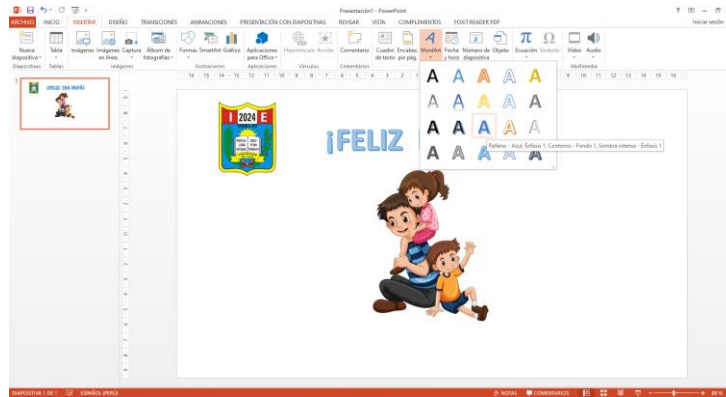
Presentación1 - PowerPoint

? – □ ×

Iniciar sesión

ARCHIVO INICIO INSERTAR DISEÑO TRANSICIONES ANIMACIONES PRESENTACIÓN CON DIAPOSITIVAS REVISAR VISTA COMPLEMENTOS FOXIT READER PDF

Nueva diapositiva Tabla Imágenes Imágenes en línea Captura Álbum de fotografías Formas SmartArt Gráfico Aplicaciones para Office Hipervínculo Acción Comentario Cuadro de texto Encabez. pie pág. WordArt Fecha y hora Número de diapositiva Objeto Ecuación Símbolo Vídeo Audio

Diapositivas Tablas Imágenes Ilustraciones Aplicaciones Vínculos Comentarios Multimedia

A A A A A
A A A A A
A A A A A
A A A A A

Relleno - Azul, Énfasis 1, Contorno - Fondo 1, Sombra intensa - Énfasis 1

1

¡FELIZ DÍA PAPÁ!

I 2024 E

¡FELIZ

DIAPOSITIVA 1 DE 1 ESPAÑOL (PERÚ) NOTAS COMENTARIOS 88 %